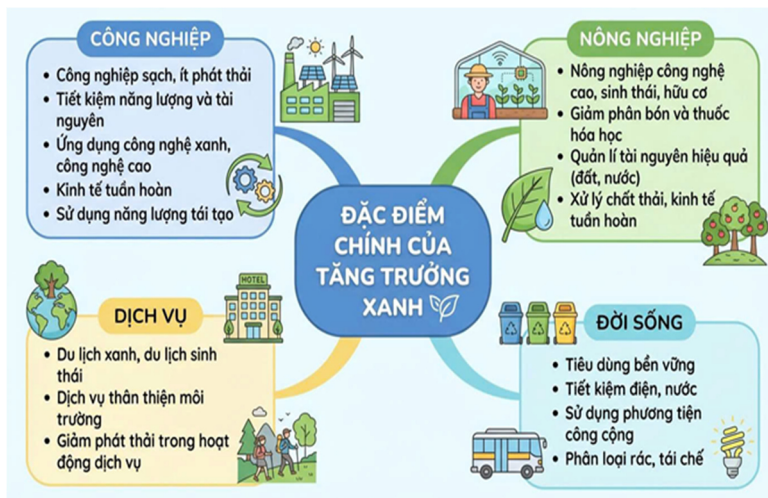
CÔNG NGHIỆP

- Công nghiệp sạch, ít phát thải
- Tiết kiệm năng lượng và tài nguyên
- Ứng dụng công nghệ xanh, công nghệ cao
- Kinh tế tuần hoàn
- Sử dụng năng lượng tái tạo

NÔNG NGHIỆP

- Nông nghiệp công nghệ cao, sinh thái, hữu cơ
- Giảm phân bón và thuốc hóa học
- Quản lí tài nguyên hiệu quả (đất, nước)
- Xử lý chất thải, kinh tế tuần hoàn

ĐẶC ĐIỂM CHÍNH CỦA TĂNG TRƯỞNG XANH

HOTEL

DỊCH VỤ

- Du lịch xanh, du lịch sinh thái
- Dịch vụ thân thiện môi trường
- Giảm phát thải trong hoạt động dịch vụ

ĐỜI SỐNG

- Tiêu dùng bền vững
- Tiết kiệm điện, nước
- Sử dụng phương tiện công cộng
- Phân loại rác, tái chế